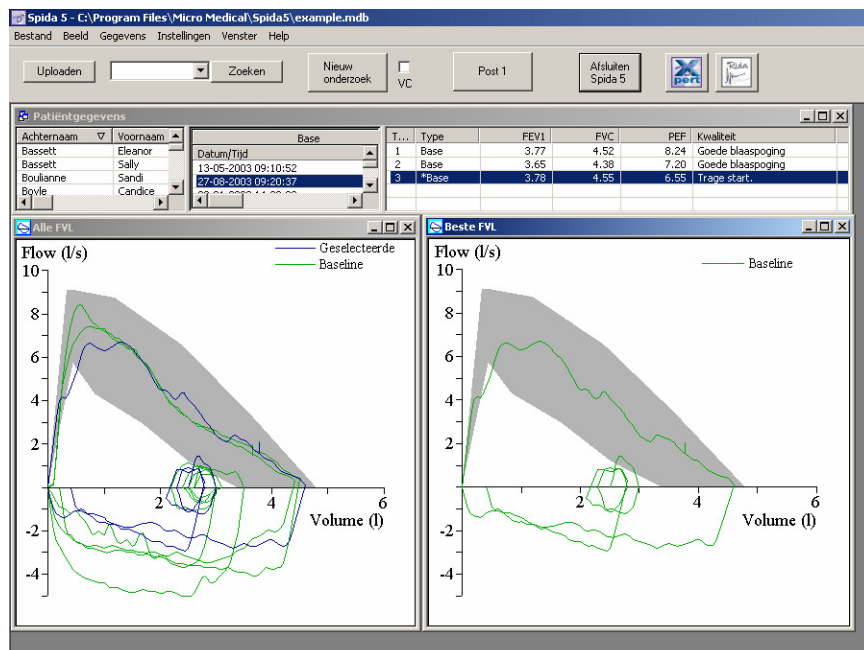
Spida 5 - C:\Program Files\Micro Medical\Spida5\example.mdb

Bestand Beeld Gegevens Instellingen Venster Help

Uploaden Zoeken Nieuw onderzoek VC Post 1 Afsluiten Spida 5

Patiëntgegevens

| Achternaam | Voornaam |
|---|---|
| Bassett | Eleanor |
| Bassett | Sally |
| Boulianne | Sandi |
| Boyle | Candice |

Base

Datum/Tijd
13-05-2003 09:10:52
27-08-2003 09:20:37

| T... | Type | FEV1 | FVC | PEF | Kwaliteit |
|---|---|---|---|---|---|
| 1 | Base | 3.77 | 4.52 | 8.24 | Goede blaaspoging |
| 2 | Base | 3.65 | 4.38 | 7.20 | Goede blaaspoging |
| 3 | *Base | 3.78 | 4.55 | 6.55 | Trage start. |

Alle FVL

Flow (l/s)
Geselecteerde
Baseline
10 8 6 4 2 -2 -4
2 4 6
Volume (l)

Beste FVL

Flow (l/s)
Baseline
10 8 6 4 2 -2 -4
2 4 6
Volume (l)